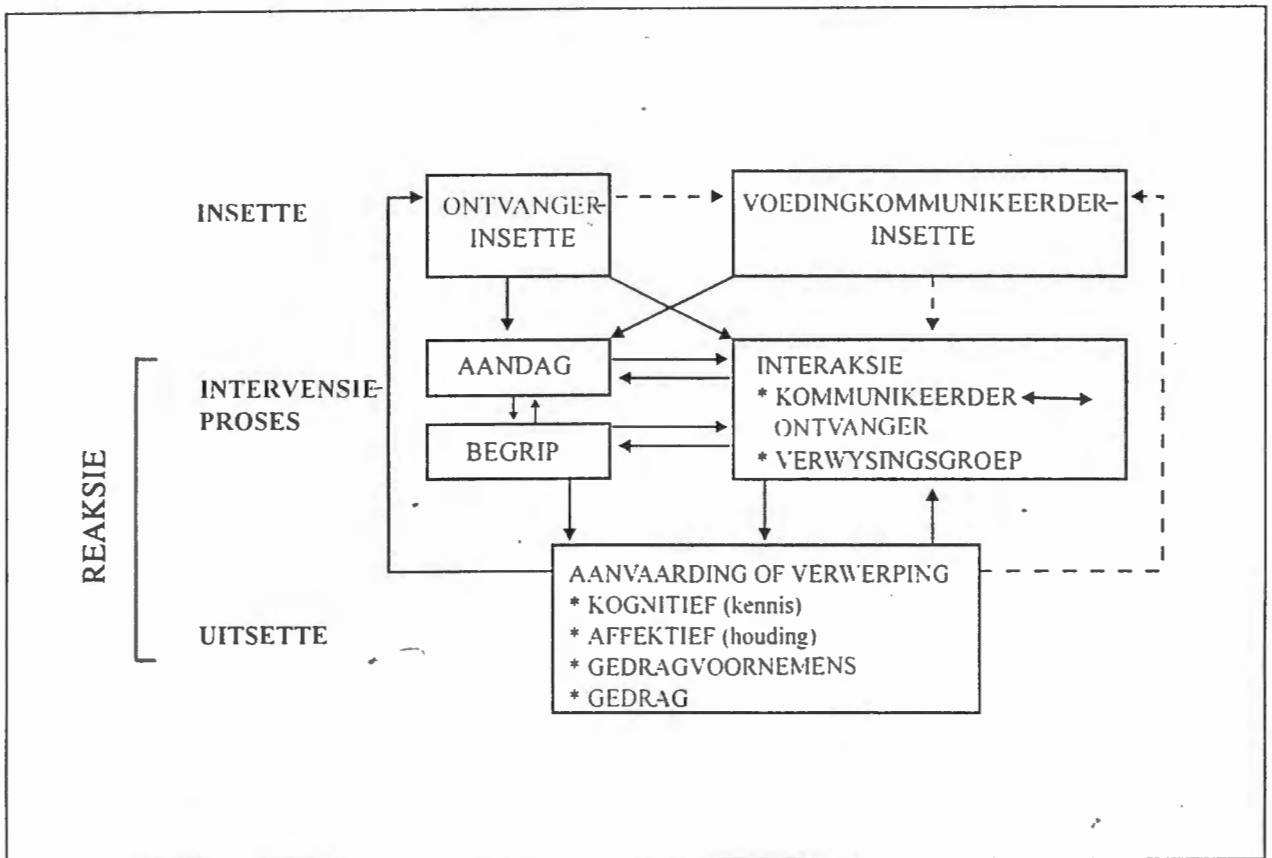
INSETTE

ONTVANGER-INSETTE

VOEDINGKOMMUNIKEERDER-INSETTE

REAKSIE

INTERVENSIE-PROSES

AANDAG

BEGRIP

INTERAKSIE
* KOMMUNIKEERDER ONTVANGER
* VERWYSINGSGROEP

UITSETTE

AANVAARDING OF VERWERPING
* KOGNITIEF (kennis)
* AFFEKTIEF (houding)
* GEDRAGVOORNEMENS
* GEDRAG